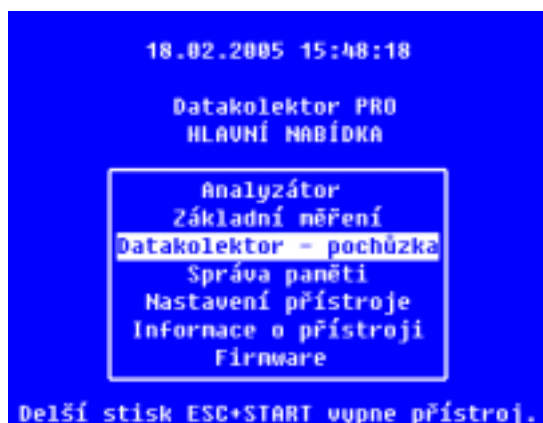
18.02.2005 15:48:18

Datakolektor PRO
HLAVNÍ NABÍDKA

Analyzátor
Základní měření
Datakolektor - pochůzka
Správa paměti
Nastavení přístroje
Informace o přístroji
Firmware

Delší stisk ESC+START vypne přístroj.